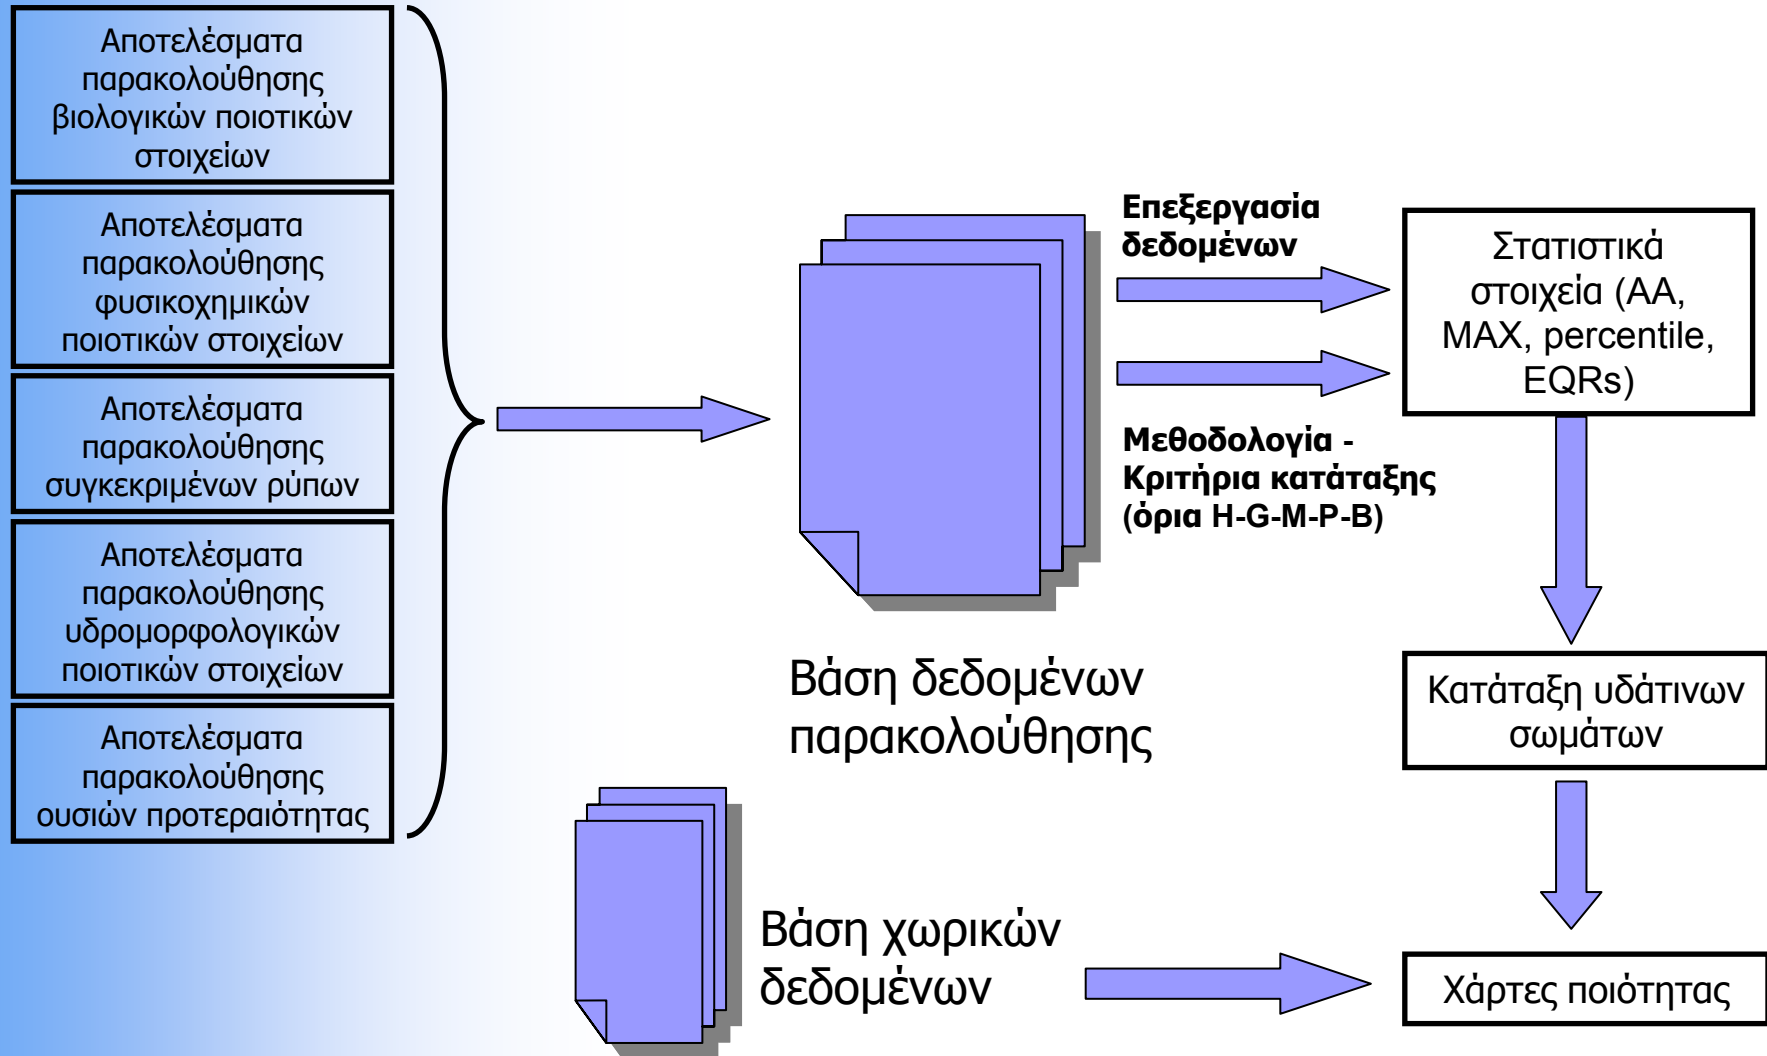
Αποτελέσματα παρακολούθησης βιολογικών ποιοτικών στοιχείων

Αποτελέσματα παρακολούθησης φυσικοχημικών ποιοτικών στοιχείων

Αποτελέσματα παρακολούθησης συγκεκριμένων ρύπων

Αποτελέσματα παρακολούθησης υδρομορφολογικών ποιοτικών στοιχείων

Αποτελέσματα παρακολούθησης ουσιών προτεραιότητας

Βάση δεδομένων παρακολούθησης

Επεξεργασία δεδομένων

Μεθοδολογία - Κριτήρια κατάταξης (όρια H-G-M-P-B)

Στατιστικά στοιχεία (AA, MAX, percentile, EQRs)

Κατάταξη υδάτινων σωμάτων

Βάση χωρικών δεδομένων

Χάρτες ποιότητας